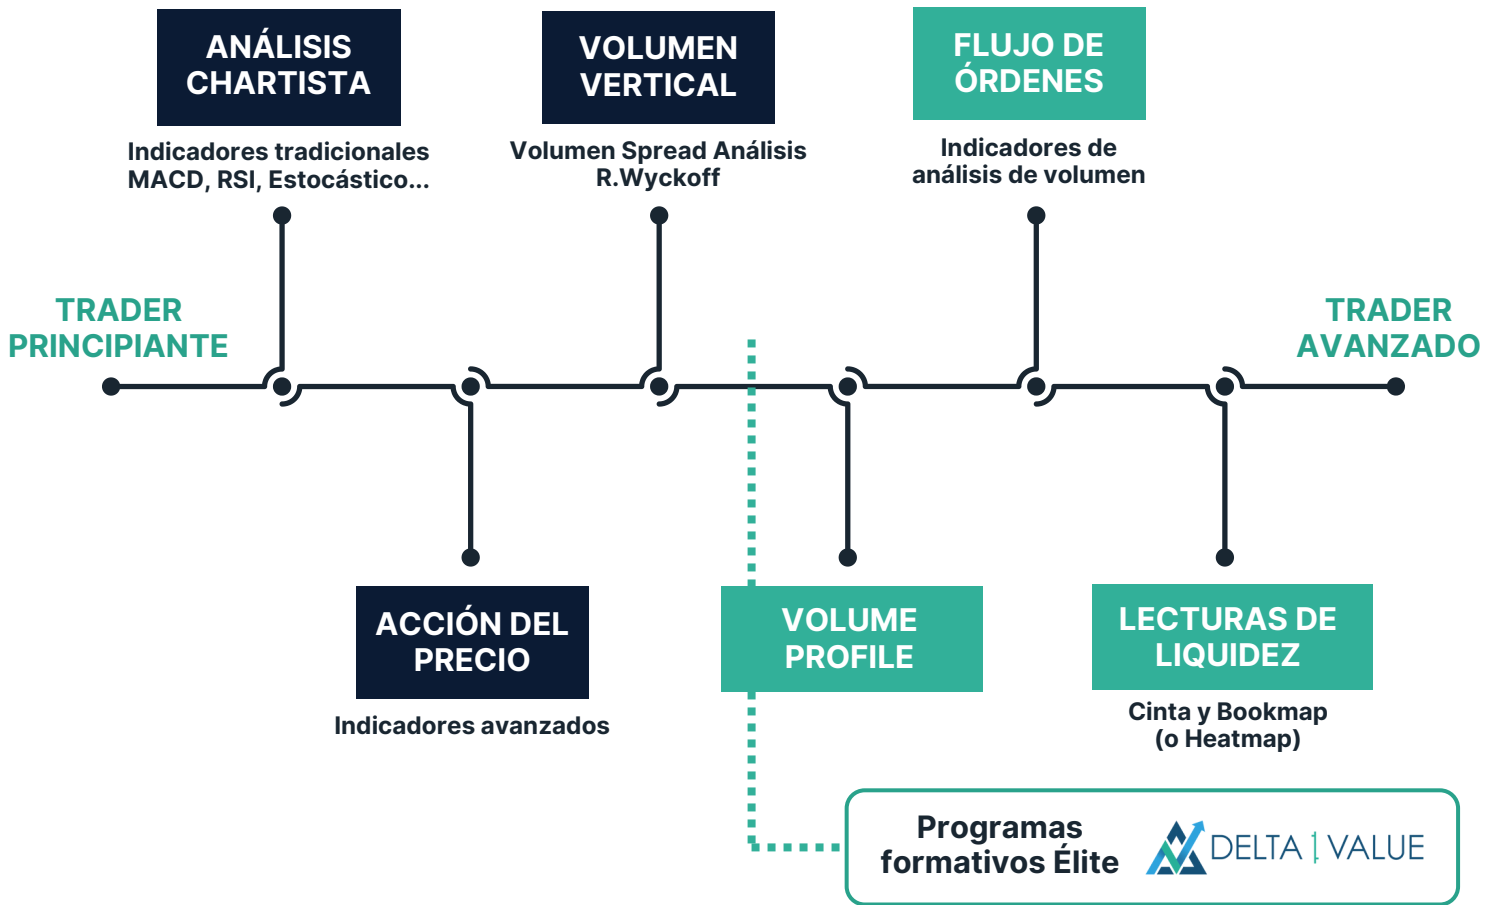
ANÁLISIS CHARTISTA

Indicadores tradicionales MACD, RSI, Estocástico...

VOLUMEN VERTICAL

Volumen Spread Análisis R.Wyckoff

FLUJO DE ÓRDENES

Indicadores de análisis de volumen

TRADER PRINCIPIANTE

TRADER AVANZADO

ACCIÓN DEL PRECIO

Indicadores avanzados

VOLUME PROFILE

LECTURAS DE LIQUIDEZ

Cinta y Bookmap (o Heatmap)

Programas formativos Élite

DELTA | VALUE